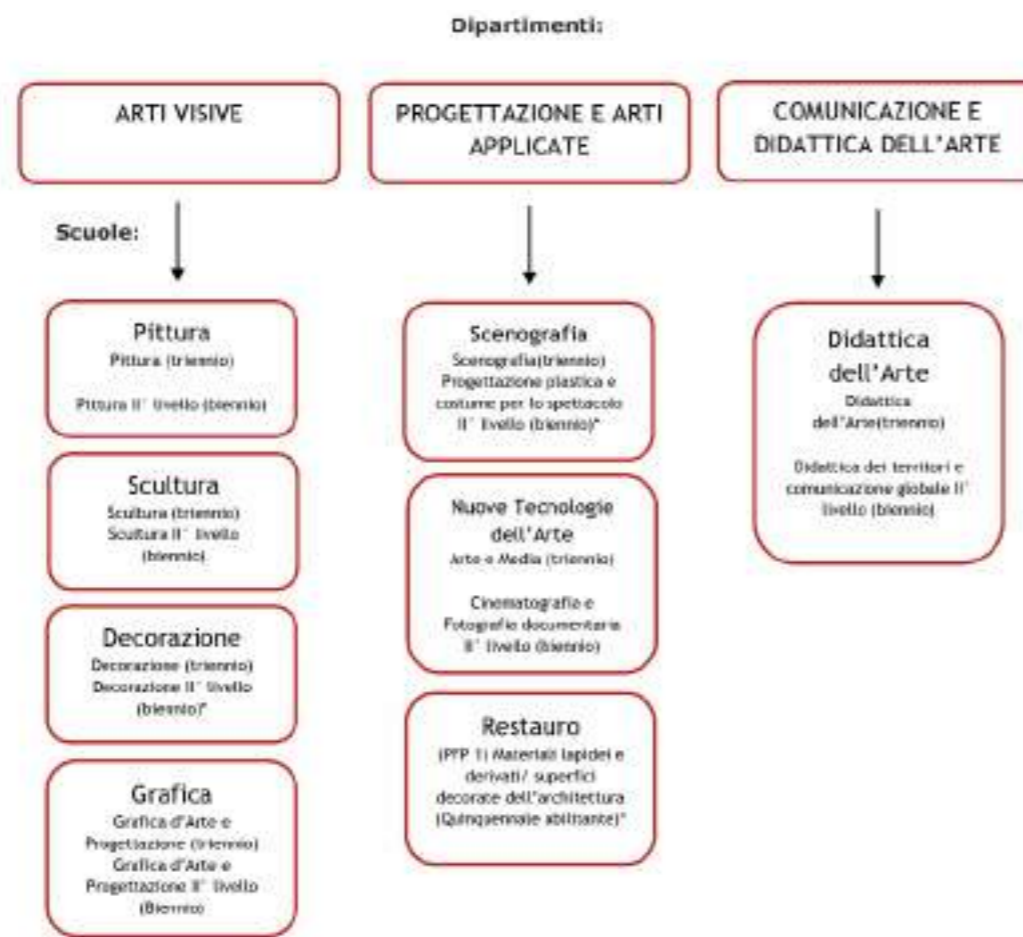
Dipartimenti:

ARTI VISIVE

PROGETTAZIONE E ARTI APPLICATE

COMUNICAZIONE E DIDATTICA DELL'ARTE

Scuole:

Pittura
Pittura (triennio)
Pittura II° livello (biennio)

Scultura
Scultura (triennio)
Scultura II° livello (biennio)

Decorazione
Decorazione (triennio)
Decorazione II° livello (biennio)*

Grafica
Grafica d'Arte e Progettazione (triennio)
Grafica d'Arte e Progettazione II° livello (Biennio)

Scenografia
Scenografia(triennio)
Progettazione plastica e costume per lo spettacolo II° livello (biennio)*

Nuove Tecnologie dell'Arte
Arte e Media (triennio)

Cinematografia e Fotografia documentaria II° livello (biennio)

Restauro
(PFP 1) Materiali lapidei e derivati/ superfici decorate dell'architettura (Quinquennale abilitante)*

Didattica dell'Arte
Didattica dell'Arte(triennio)

Didattica dei territori e comunicazione globale II° livello (biennio)